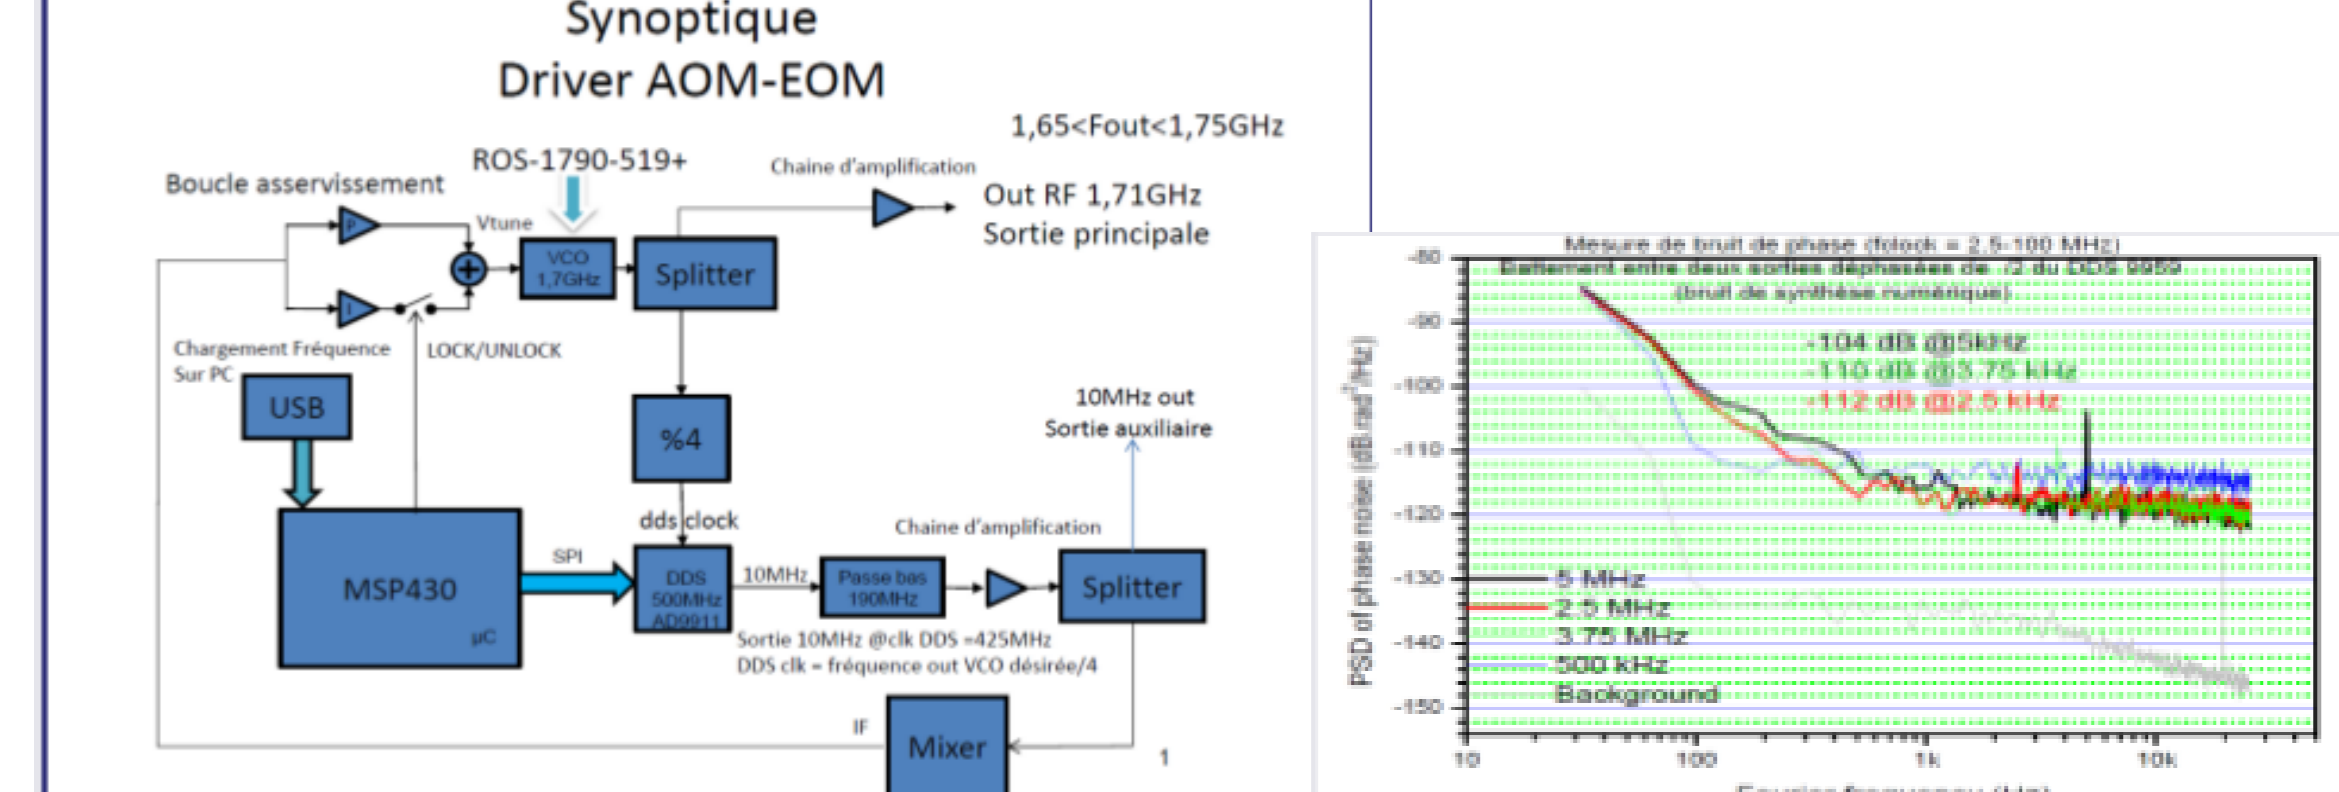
Synoptique
Driver AOM-EOM

1,65<Fout<1,75GHz

ROS-1790-519+

Chaine d'amplification

Boucle asservissement

Out RF 1,71GHz
Sortie principale

Vtune

P

VCO 1,7GHz

Splitter

I

Chargement Fréquence Sur PC

LOCK/UNLOCK

USB

%4

10MHz out
Sortie auxiliaire

dds clock

Chaine d'amplification

SPI

MSP430

µC

DDS 500MHz AD9911

10MHz

Passe bas 190MHz

Splitter

Sortie 10MHz @clk DDS =425MHz
DDS clk = fréquence out VCO désirée/4

IF

Mixer

1

Mesure de bruit de phase (fclock = 2,5-100 MHz)
Battement entre deux sorties déphasées de π/2 du DDS 9959
(bruit de synthèse numérique)

-104 dB @5kHz
-110 dB @3.75 kHz
-112 dB @2.5 kHz

-80
-90
-100
-110
-120
-130
-140
-150

PSD of phase noise (dB rad$^2$/Hz)

5 MHz
2.5 MHz
3.75 MHz
500 kHz
Background

10
100
1k
10k

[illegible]